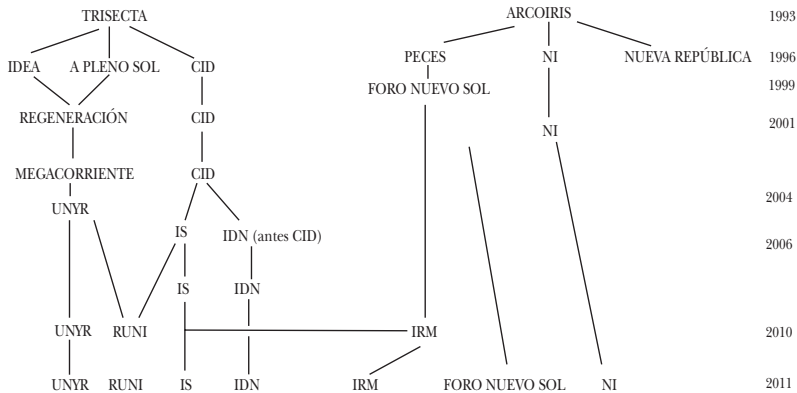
TRISECTA

IDEA    A PLENO SOL    CID

REGENERACIÓN    CID

MEGACORRIENTE    CID

UNYR

IS    IDN (antes CID)

IS    IDN

UNYR    RUNI

UNYR    RUNI    IS    IDN

ARCOIRIS    1993

PECES    NI    NUEVA REPÚBLICA    1996

FORO NUEVO SOL    1999

NI    2001

2004

2006

IRM    2010

IRM    FORO NUEVO SOL    NI    2011